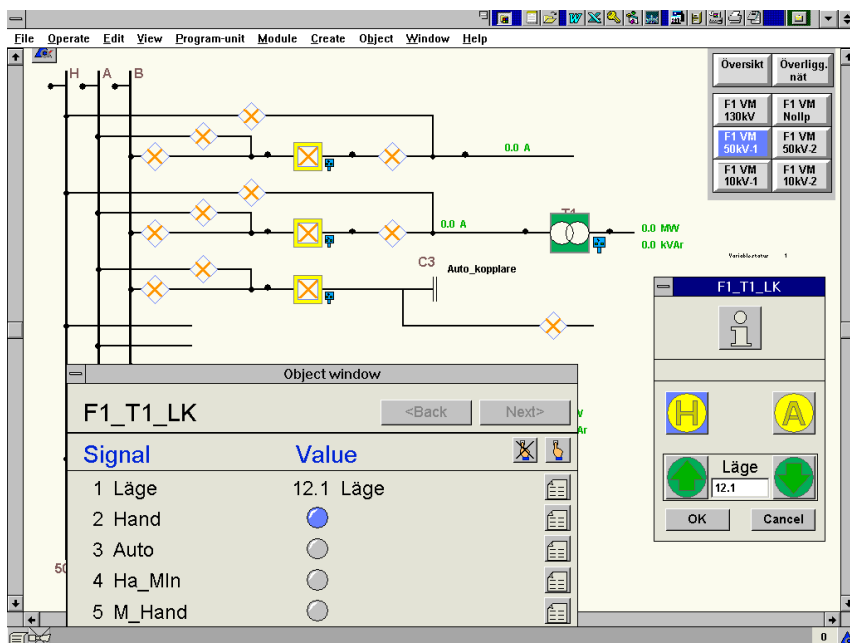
File Operate Edit View Program-unit Module Create Object Window Help

H A B

0.0 A

0.0 A

T1

0.0 MW
0.0 kVAr

Variabelnamn 1

C3 Auto_kopplare

Översikt
Överligg. nät

F1 VM 130kV
F1 VM Nollp
F1 VM 50kV-1
F1 VM 50kV-2
F1 VM 10kV-1
F1 VM 10kV-2

F1_T1_LK

H
A

Läge
12.1

OK
Cancel

Object window

F1_T1_LK
<Back
Next>

Signal
Value

1 Läge 12.1 Läge
2 Hand
3 Auto
4 Ha_MIn
5 M_Hand

50

0